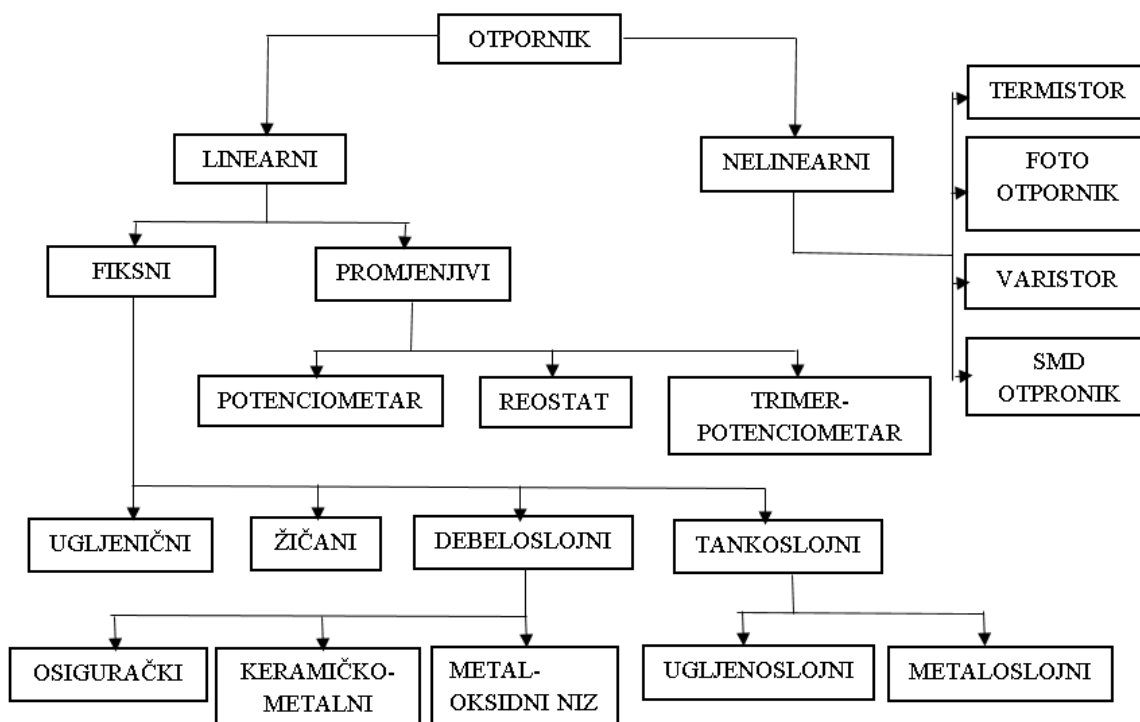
OTPORNIK

LINEARNI

NELINEARNI

TERMISTOR

FOTO OTPORNIK

VARISTOR

SMD OTPRONIK

FIKSNI

PROMJENJIVI

POTENCIOMETAR

REOSTAT

TRIMER-POTENCIOMETAR

UGLJENIČNI

ŽIČANI

DEBELOSLOJNI

TANKOSLOJNI

OSIGURAČKI

KERAMIČKO-METALNI

METAL-OKSIDNI NIZ

UGLJENOSLOJNI

METALOSLOJNI